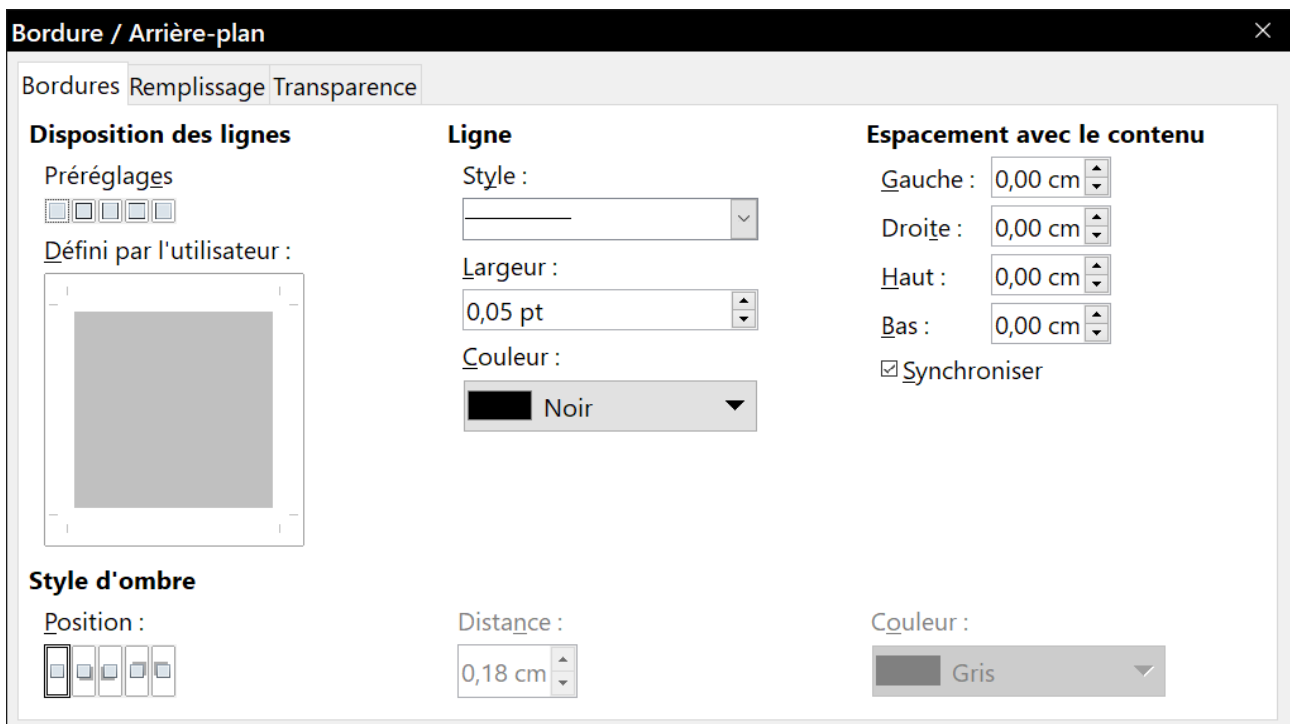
Bordure / Arrière-plan

Bordures Remplissage Transparence

Disposition des lignes

Préréglages

Défini par l'utilisateur :

Ligne

Style :

Largeur :

0,05 pt

Couleur :

Noir

Espacement avec le contenu

Gauche : 0,00 cm

Droite : 0,00 cm

Haut : 0,00 cm

Bas : 0,00 cm

Synchroniser

Style d'ombre

Position :

Distance :

0,18 cm

Couleur :

Gris